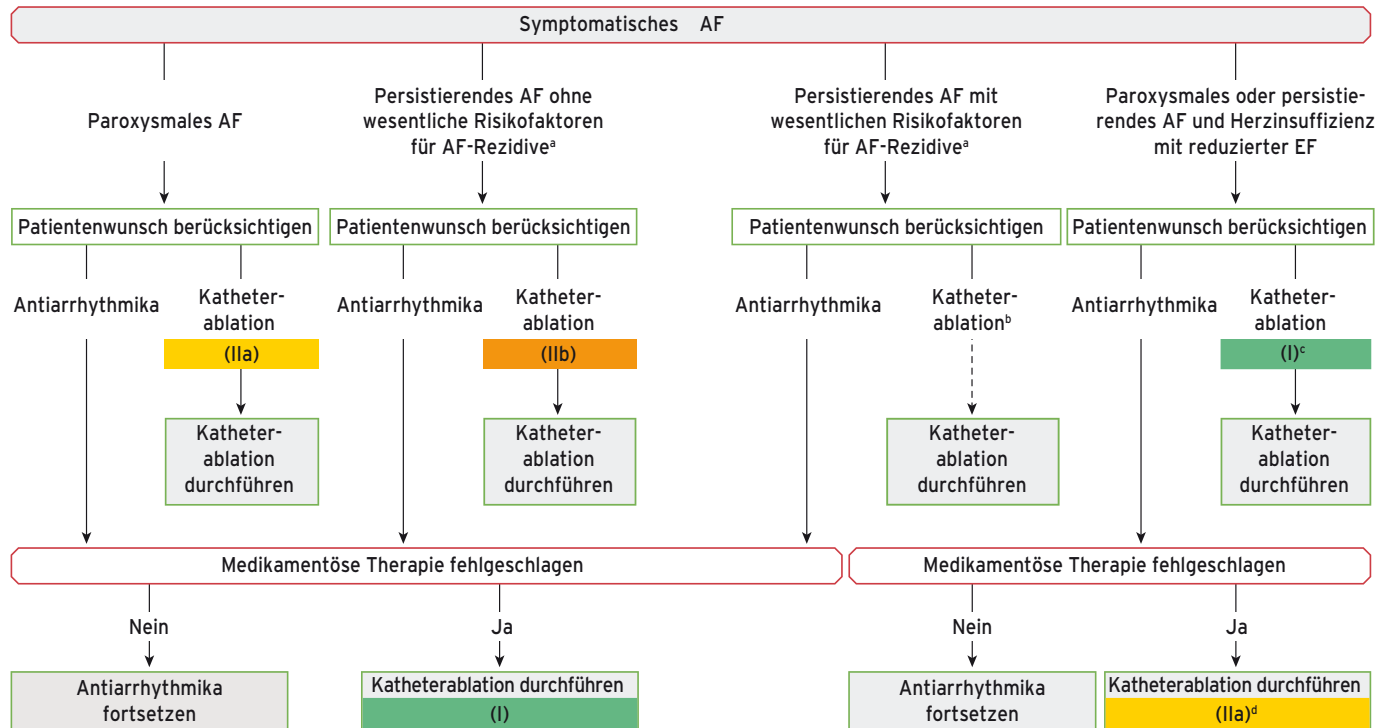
Symptomatisches AF

Paroxysmales AF

Persistierendes AF ohne wesentliche Risikofaktoren für AF-Rezidive$^{a}$

Persistierendes AF mit wesentlichen Risikofaktoren für AF-Rezidive$^{a}$

Paroxysmales oder persistierendes AF und Herzinsuffizienz mit reduzierter EF

Patientenwunsch berücksichtigen

Patientenwunsch berücksichtigen

Patientenwunsch berücksichtigen

Patientenwunsch berücksichtigen

Antiarrhythmika

Katheterablation

(IIa)

Katheterablation durchführen

Antiarrhythmika

Katheterablation

(IIb)

Katheterablation durchführen

Antiarrhythmika

Katheterablation$^{b}$

Katheterablation durchführen

Antiarrhythmika

Katheterablation

(I)$^{c}$

Katheterablation durchführen

Medikamentöse Therapie fehlgeschlagen

Medikamentöse Therapie fehlgeschlagen

Nein

Ja

Nein

Ja

Antiarrhythmika fortsetzen

Katheterablation durchführen

(I)

Antiarrhythmika fortsetzen

Katheterablation durchführen

(IIa)$^{d}$